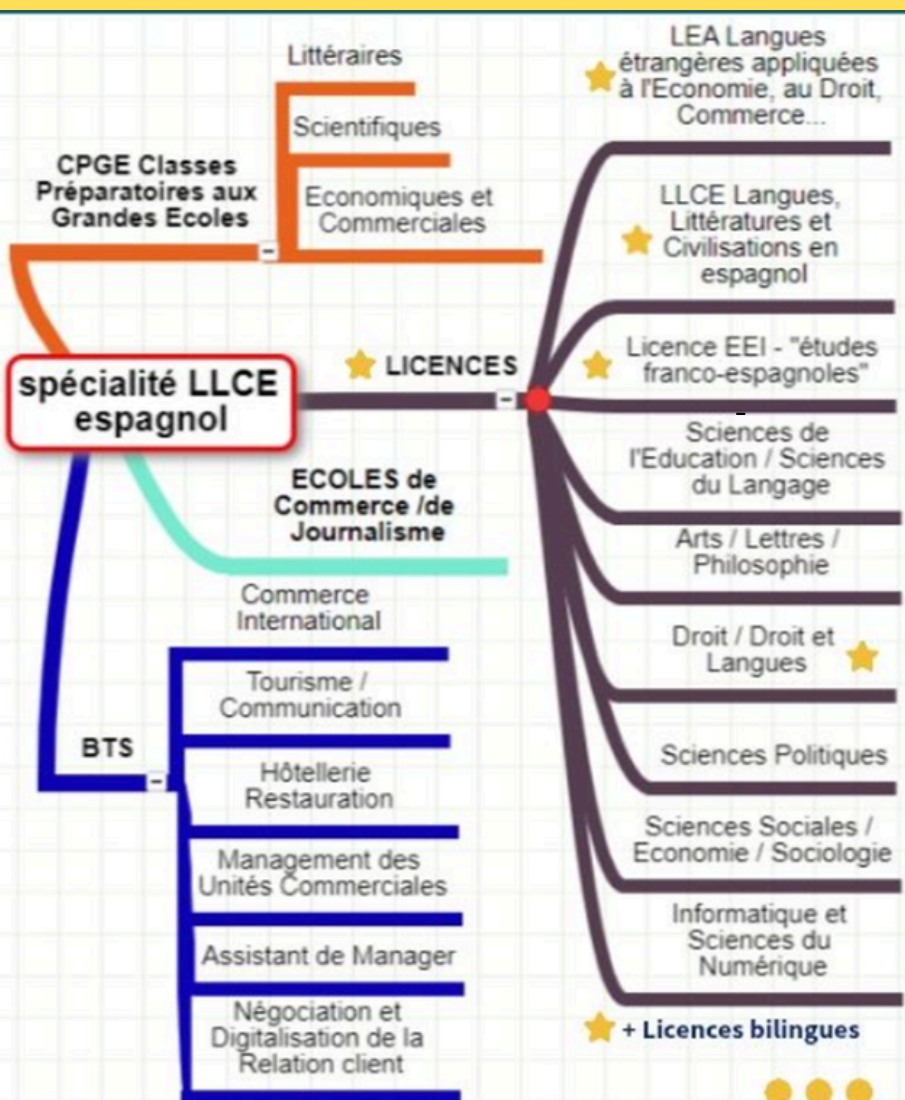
spécialité LLCE espagnol

CPGE Classes Préparatoires aux Grandes Ecoles
Littéraires
Scientifiques
Economiques et Commerciales

LICENCES
LEA Langues étrangères appliquées à l'Economie, au Droit, Commerce...
LLCE Langues, Littératures et Civilisations en espagnol
Licence EEI - "études franco-espagnoles"
Sciences de l'Education / Sciences du Langage
Arts / Lettres / Philosophie
Droit / Droit et Langues
Sciences Politiques
Sciences Sociales / Economie / Sociologie
Informatique et Sciences du Numérique
+ Licences bilingues

ECOLES de Commerce /de Journalisme

BTS
Commerce International
Tourisme / Communication
Hôtellerie Restauration
Management des Unités Commerciales
Assistant de Manager
Négociation et Digitalisation de la Relation client